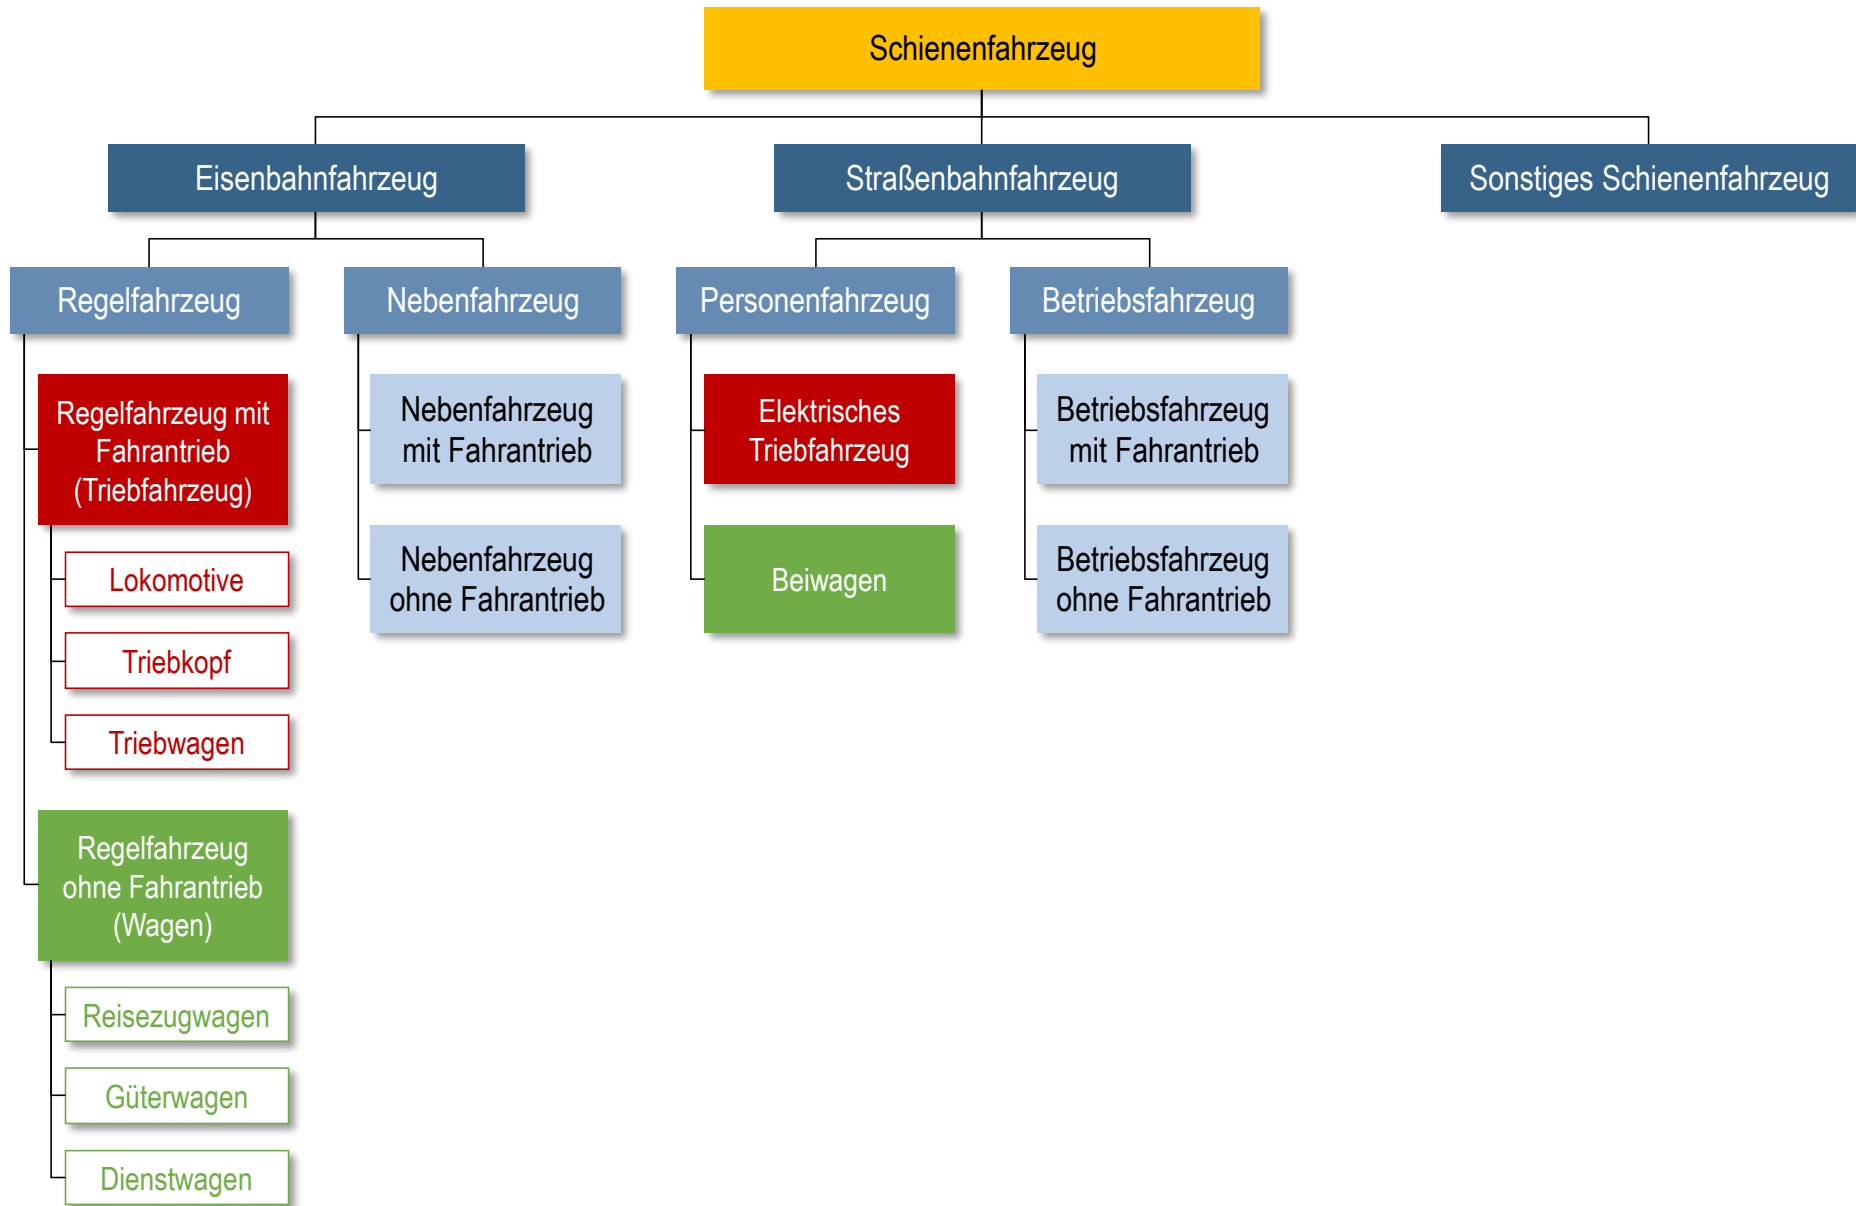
Schienenfahrzeug

Eisenbahnfahrzeug

Straßenbahnfahrzeug

Sonstiges Schienenfahrzeug

Regelfahrzeug

Nebenfahrzeug

Personenfahrzeug

Betriebsfahrzeug

Regelfahrzeug mit Fahrantrieb (Triebfahrzeug)

Lokomotive

Triebkopf

Triebwagen

Regelfahrzeug ohne Fahrantrieb (Wagen)

Reisezugwagen

Güterwagen

Dienstwagen

Nebenfahrzeug mit Fahrantrieb

Nebenfahrzeug ohne Fahrantrieb

Elektrisches Triebfahrzeug

Beiwagen

Betriebsfahrzeug mit Fahrantrieb

Betriebsfahrzeug ohne Fahrantrieb